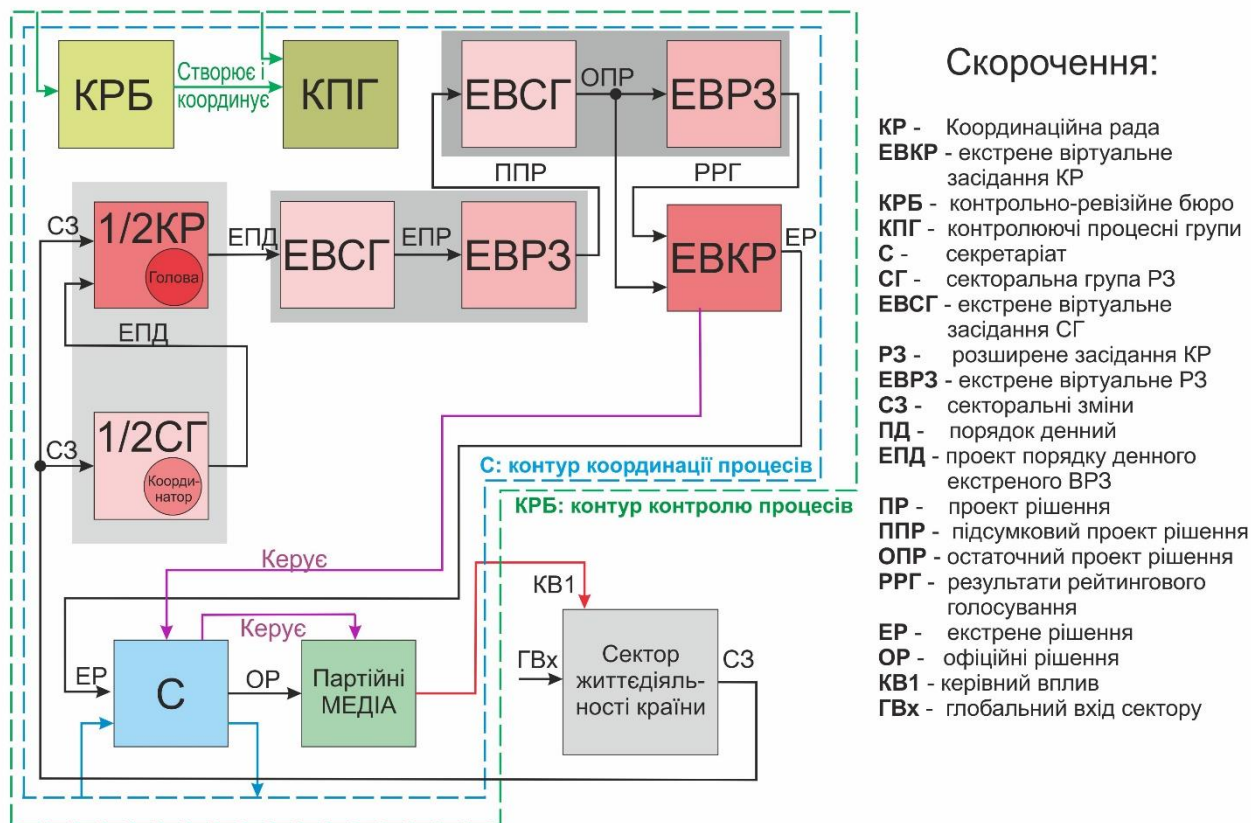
КРБ

Створює і координує

КПГ

ЕВСГ

ОПР

ЕВРЗ

ППР

РРГ

СЗ

1/2КР

Голова

ЕПД

ЕВСГ

ЕПР

ЕВРЗ

ЕВКР

ЕР

ЕПД

СЗ

1/2СГ

Коорди-натор

С: контур координації процесів

КРБ: контур контролю процесів

Керує

КВ1

Керує

ЕР

С

ОР

Партійні МЕДІА

ГВх

Сектор життєдіяль-ності країни

СЗ

Скорочення:

КР - Координаційна рада
ЕВКР - екстрене віртуальне засідання КР
КРБ - контрольно-ревізійне бюро
КПГ - контролюючі процесні групи
С - секретаріат
СГ - секторальна група РЗ
ЕВСГ - екстрене віртуальне засідання СГ
РЗ - розширене засідання КР
ЕВРЗ - екстрене віртуальне РЗ
СЗ - секторальні зміни
ПД - порядок денний
ЕПД - проект порядку денного екстреного ВРЗ
ПР - проект рішення
ППР - підсумковий проект рішення
ОПР - остаточний проект рішення
РРГ - результати рейтингового голосування
ЕР - екстрене рішення
ОР - офіційні рішення
КВ1 - керівний вплив
ГВх - глобальний вхід сектору